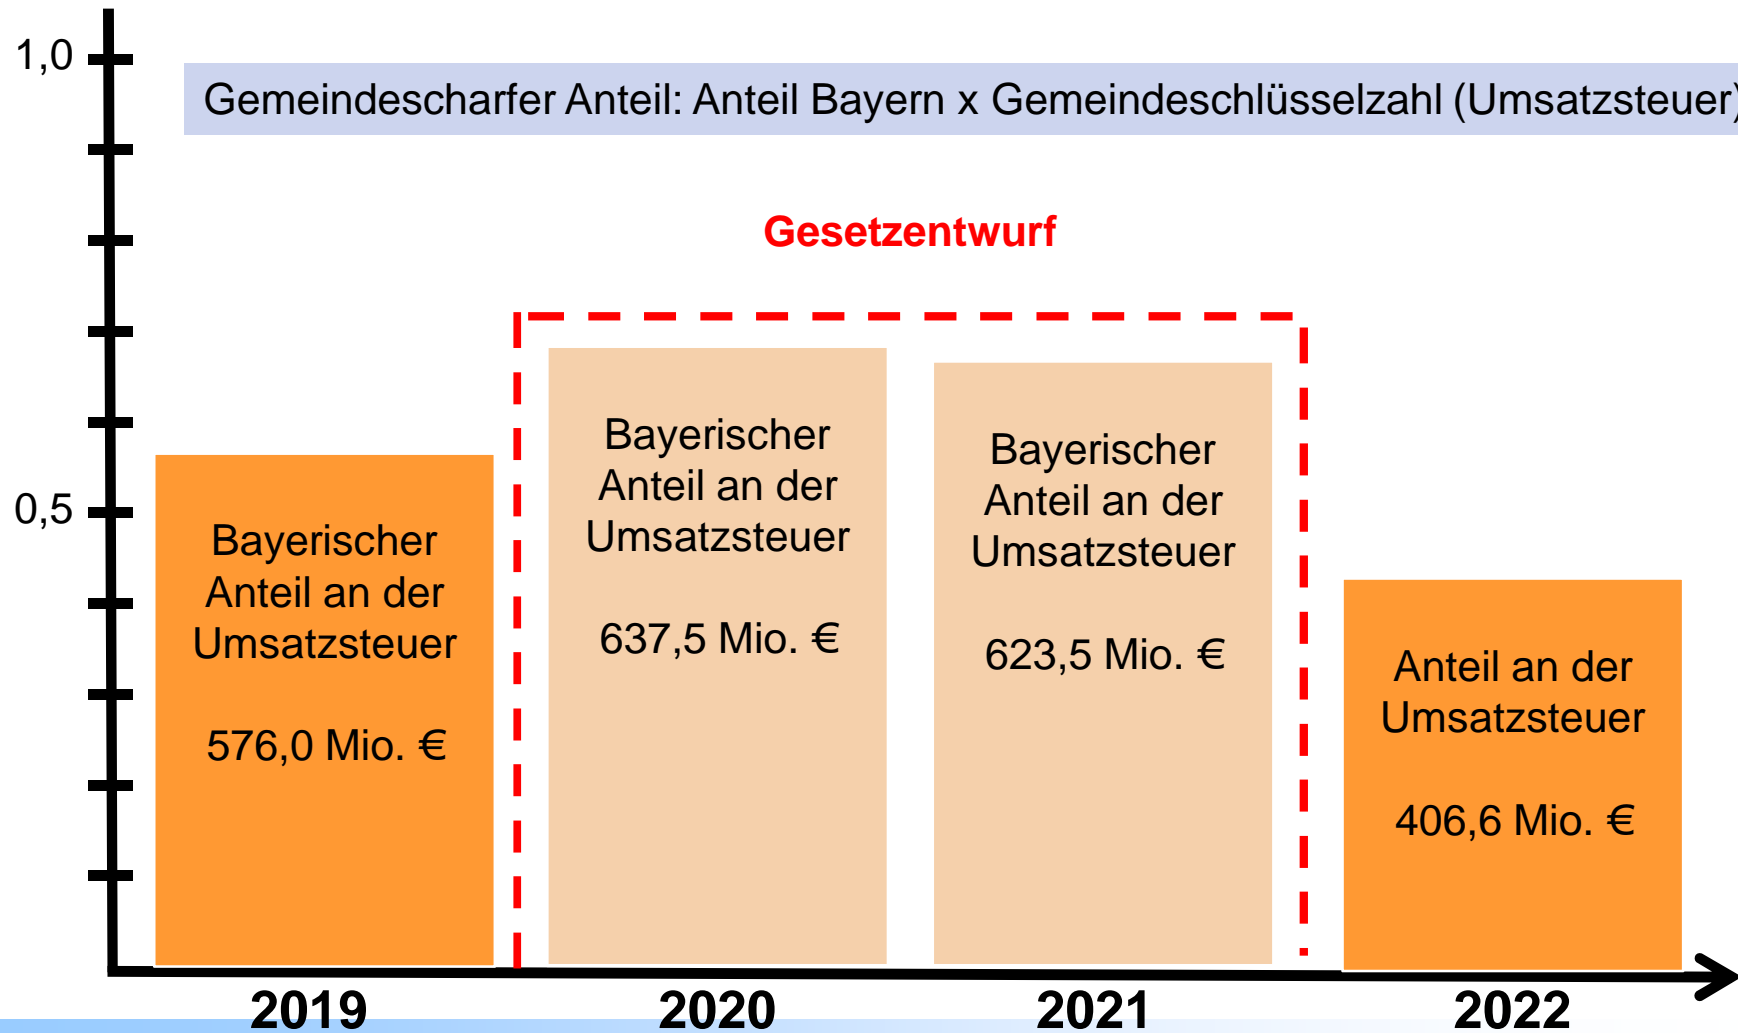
1,0

0,5

Gemeindescharfer Anteil: Anteil Bayern x Gemeindeschlüsselzahl (Umsatzsteuer

Gesetzentwurf

Bayerischer Anteil an der Umsatzsteuer

576,0 Mio. €

Bayerischer Anteil an der Umsatzsteuer

637,5 Mio. €

Bayerischer Anteil an der Umsatzsteuer

623,5 Mio. €

Anteil an der Umsatzsteuer

406,6 Mio. €

2019

2020

2021

2022